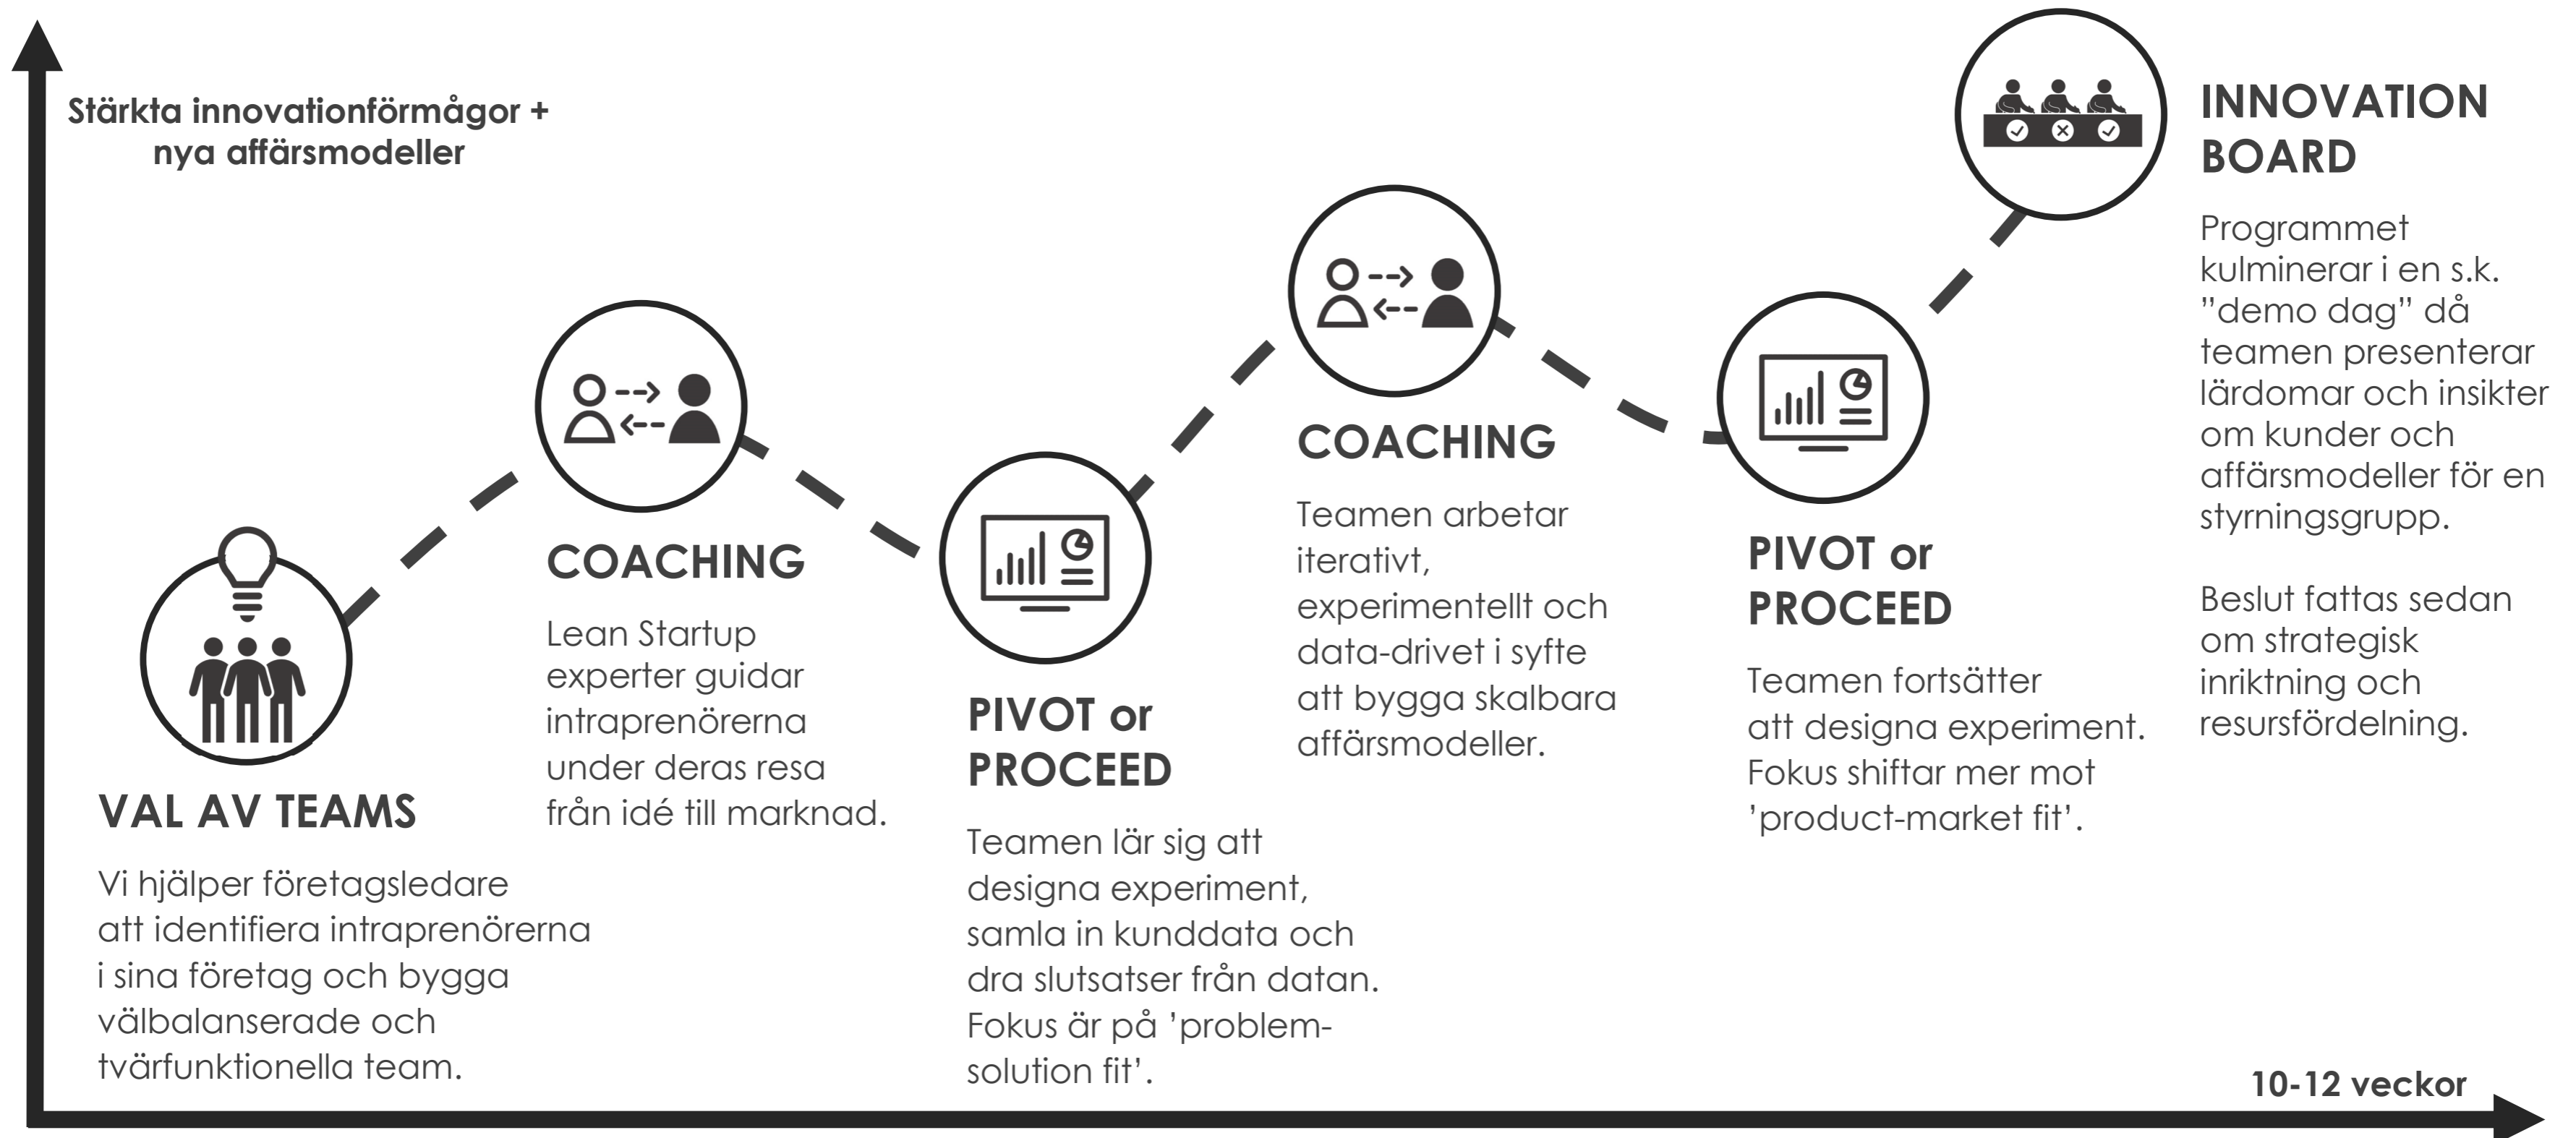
Stärkta innovationförmågor + nya affärsmodeller

VAL AV TEAMS

Vi hjälper företagsledare att identifiera intraprenörerna i sina företag och bygga välbalanserade och tvärfunktionella team.

COACHING

Lean Startup experter guidar intraprenörerna under deras resa från idé till marknad.

PIVOT or PROCEED

Teamen lär sig att designa experiment, samla in kunddata och dra slutsatser från datan. Fokus är på 'problem-solution fit'.

COACHING

Teamen arbetar iterativt, experimentellt och data-drivet i syfte att bygga skalbara affärsmodeller.

PIVOT or PROCEED

Teamen fortsätter att designa experiment. Fokus shiftar mer mot 'product-market fit'.

INNOVATION BOARD

Programmet kulminerar i en s.k. "demo dag" då teamen presenterar lärdomar och insikter om kunder och affärsmodeller för en styrningsgrupp.

Beslut fattas sedan om strategisk inriktning och resursfördelning.

10-12 veckor